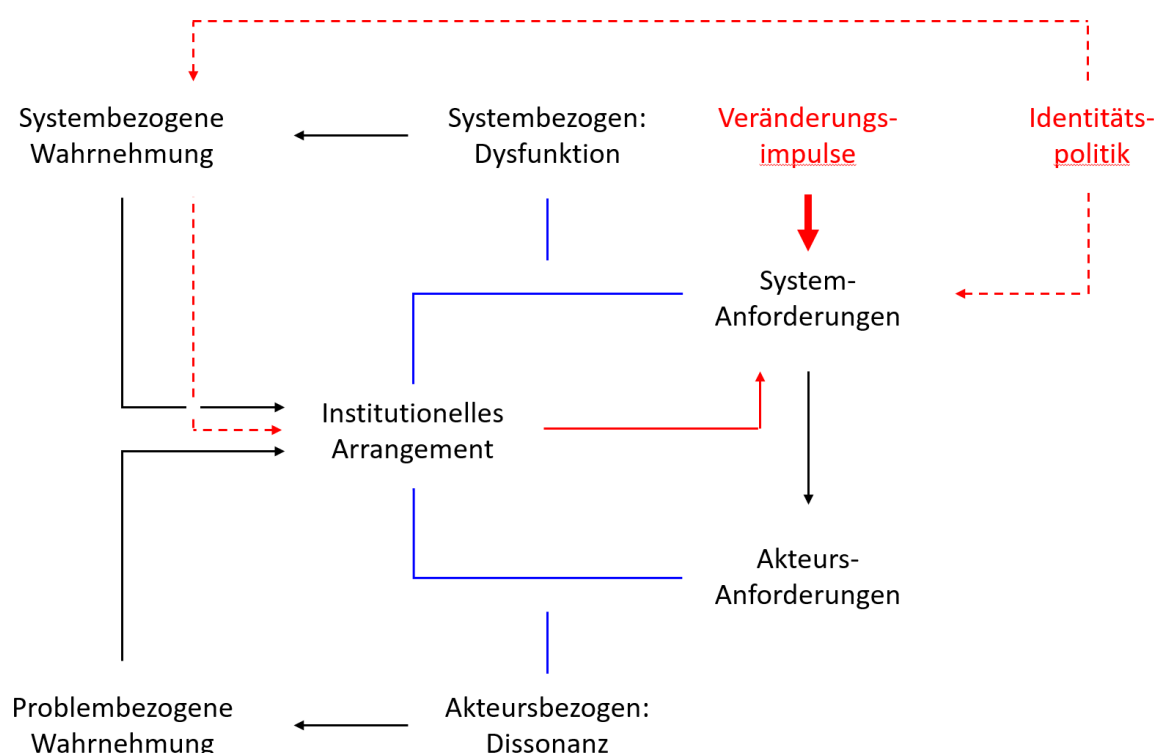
Systembezogene Wahrnehmung

Systembezogen: Dysfunktion

Veränderungsimpulse

Identitätspolitik

System-Anforderungen

Institutionelles Arrangement

Akteurs-Anforderungen

Problembezogene Wahrnehmung

Akteursbezogen: Dissonanz